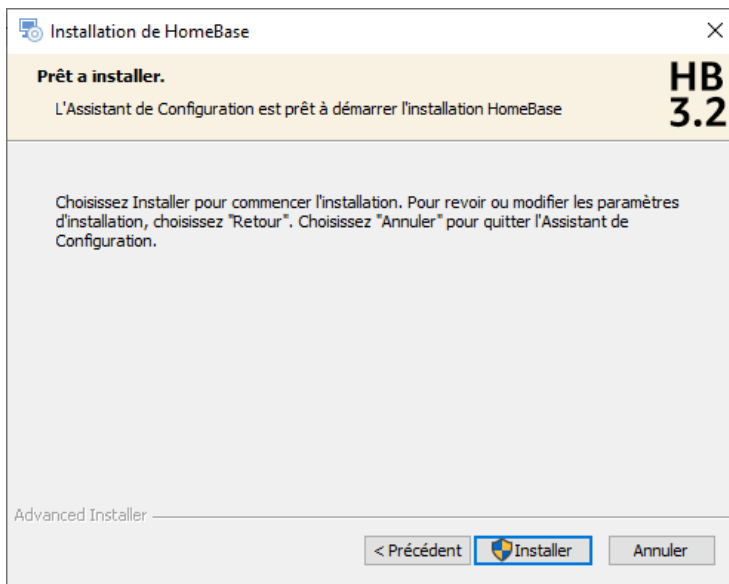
Installation de HomeBase

×

Prêt a installer.

L'Assistant de Configuration est prêt à démarrer l'installation HomeBase

HB 3.2

Choisissez Installer pour commencer l'installation. Pour revoir ou modifier les paramètres d'installation, choisissez "Retour". Choisissez "Annuler" pour quitter l'Assistant de Configuration.

Advanced Installer

< Précédent

Installer

Annuler